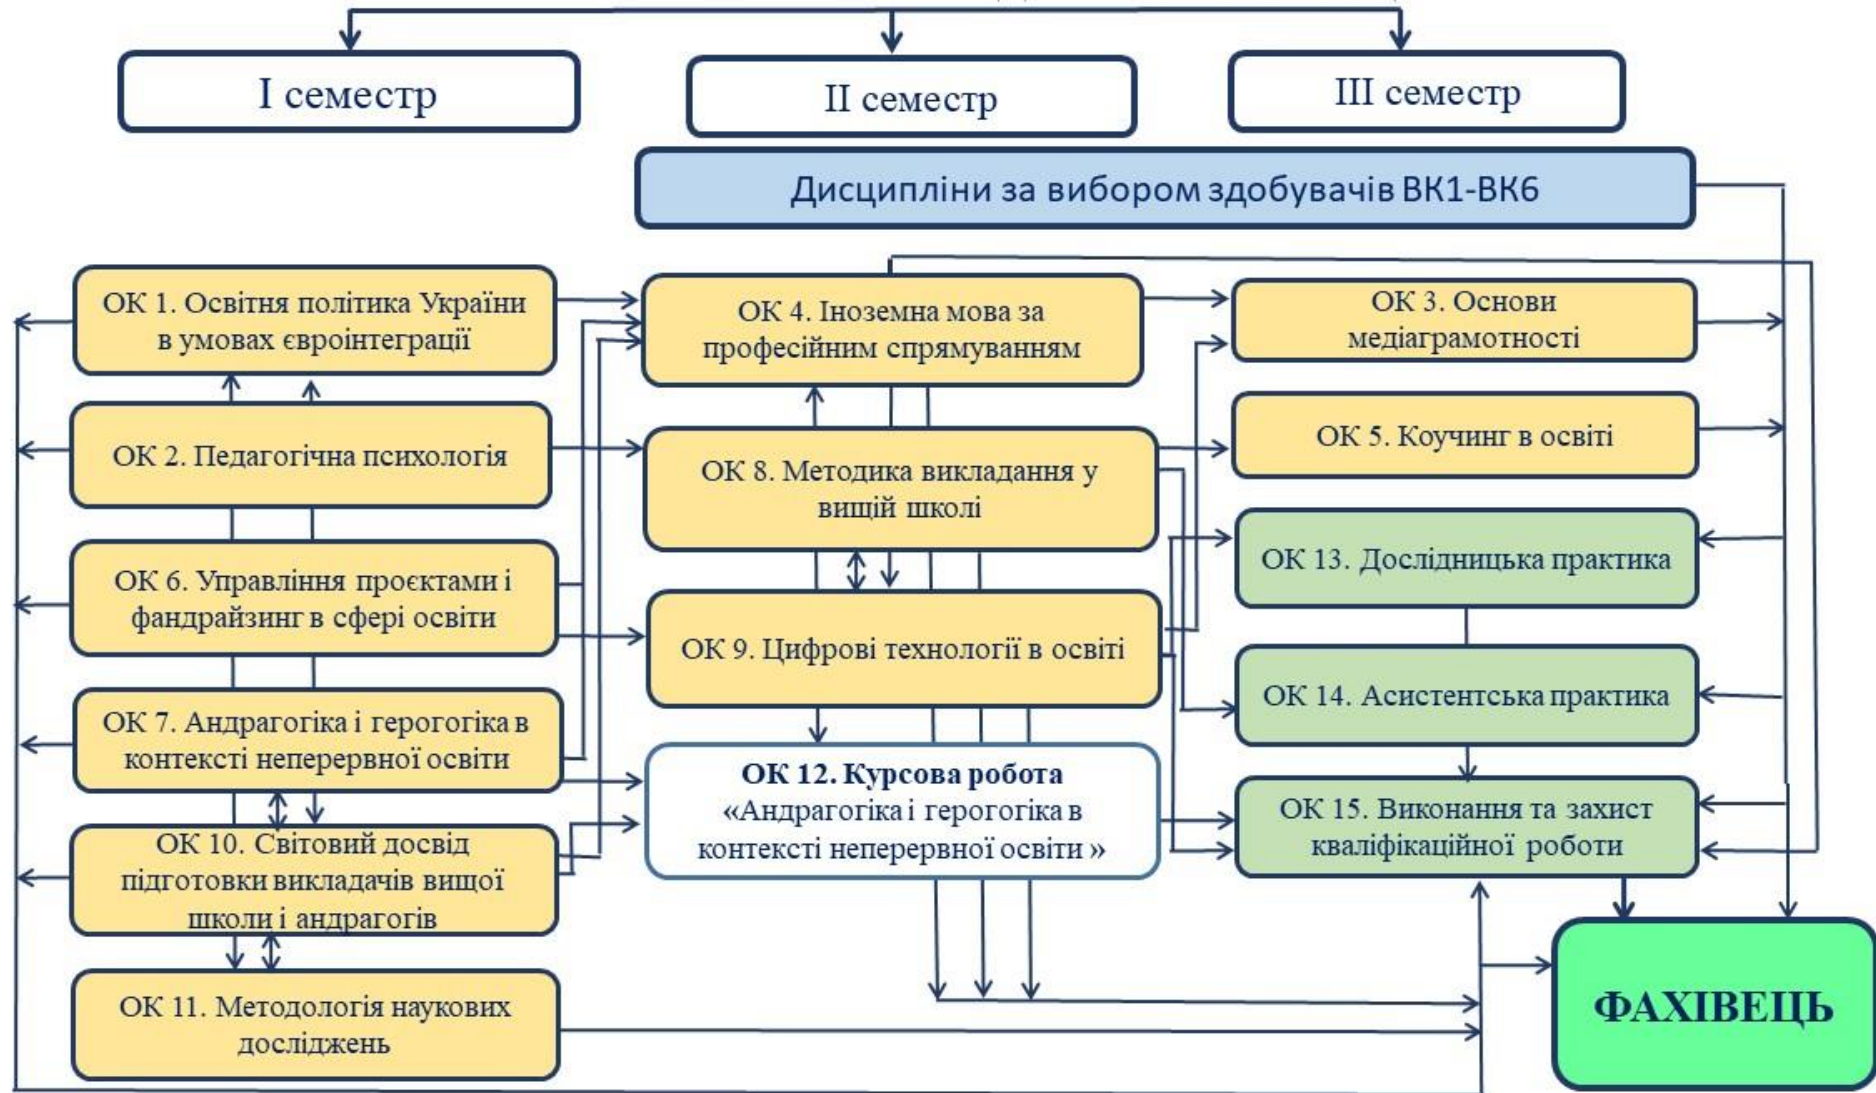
I семестр

II семестр

III семестр

Дисципліни за вибором здобувачів ВК1-ВК6

ОК 1. Освітня політика України в умовах євроінтеграції

ОК 4. Іноземна мова за професійним спрямуванням

ОК 3. Основи медіаграмотності

ОК 2. Педагогічна психологія

ОК 8. Методика викладання у вищій школі

ОК 5. Коучинг в освіті

ОК 13. Дослідницька практика

ОК 6. Управління проєктами і фандрайзинг в сфері освіти

ОК 9. Цифрові технології в освіті

ОК 14. Асистентська практика

ОК 7. Андрагогіка і герогогіка в контексті неперервної освіти

ОК 12. Курсова робота «Андрагогіка і герогогіка в контексті неперервної освіти »

ОК 15. Виконання та захист кваліфікаційної роботи

ОК 10. Світовий досвід підготовки викладачів вищої школи і андрагогів

ОК 11. Методологія наукових досліджень

ФАХІВЕЦЬ